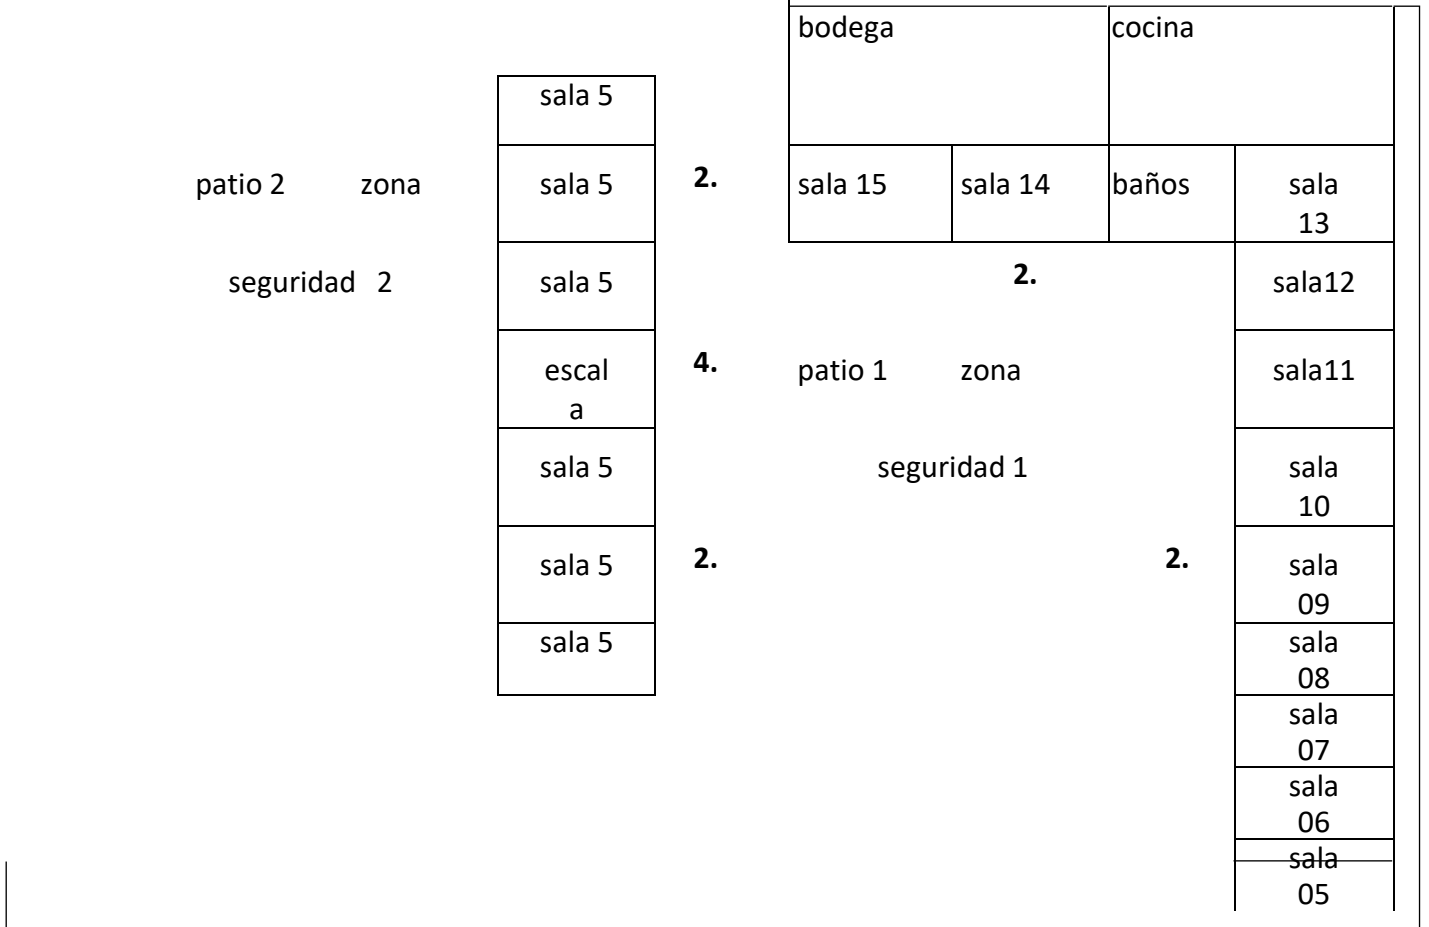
bodega cocina

sala 5

patio 2 zona

sala 5

2.

sala 15 sala 14 baños sala 13

seguridad 2

sala 5

2.

sala12

escala

4.

patio 1 zona

sala11

sala 5

seguridad 1

sala 10

sala 5

2.

2.

sala 09

sala 5

sala 08

sala 07

sala 06

sala 05